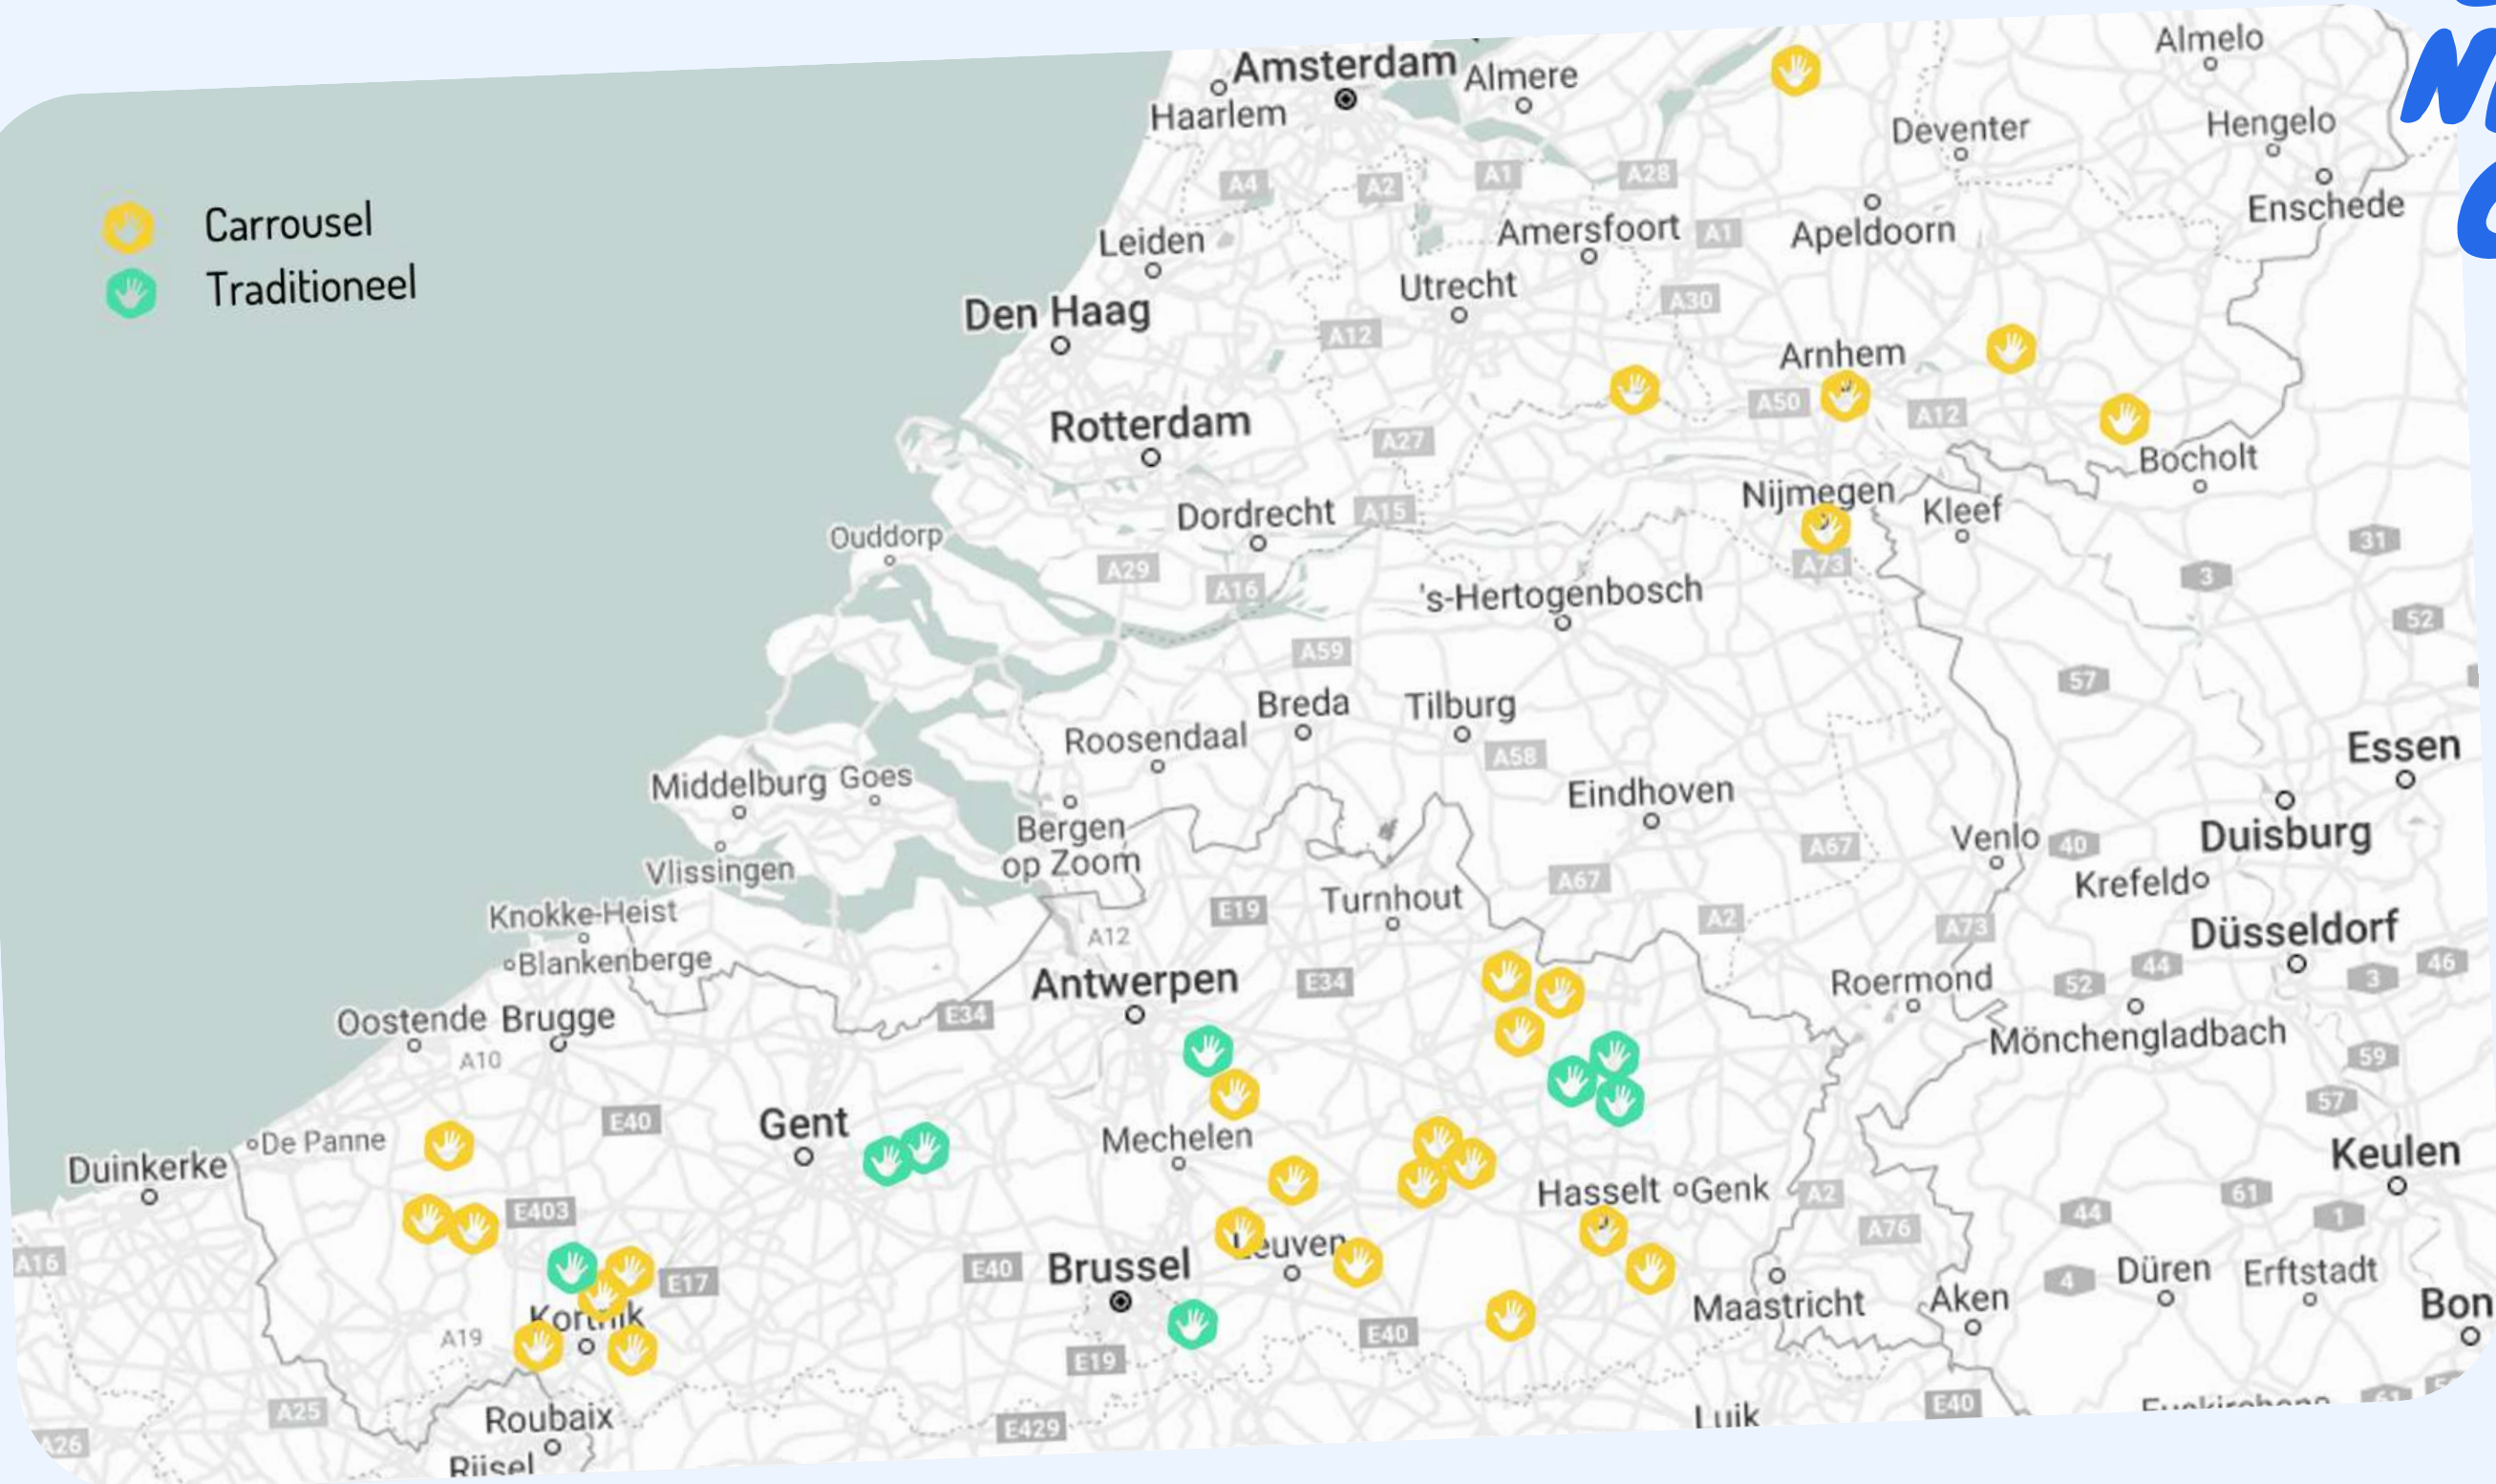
Carrousel
Traditioneel

Amsterdam
Almere
Haarlem
Almelo
Deventer
Hengelo
Enschede
A4
A2
A1
A28
Leiden
Amersfoort
A1
Apeldoorn
Utrecht
A30
Den Haag
A12
Arnhem
Rotterdam
A50
A12
A27
Bocholt
Nijmegen
Kleef
Dordrecht
A15
Ouddorp
A29
A16
A73
31
3
's-Hertogenbosch
52
A59
57
Breda
Tilburg
Roosendaal
A58
Essen
Middelburg
Goes
Eindhoven
Bergen op Zoom
Duisburg
Vlissingen
A67
Venlo
40
A67
Krefeld
Knokke-Heist
E19
Turnhout
A2
A12
A73
Düsseldorf
Blankenberge
Antwerpen
E34
Roermond
52
44
3
46
E34
Oostende
Brugge
Mönchengladbach
A10
59
57
E40
Gent
Mechelen
Keulen
Duinkerke
De Panne
Hasselt
Genk
A2
E403
A76
44
61
1
A16
Leuven
E17
Brussel
E40
Maastricht
Aken
4
Düren
Erftstadt
Kortrijk
A19
Bon
E40
A25
Roubaix
E19
E429
Luik
E40
A26
Rijsel
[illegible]